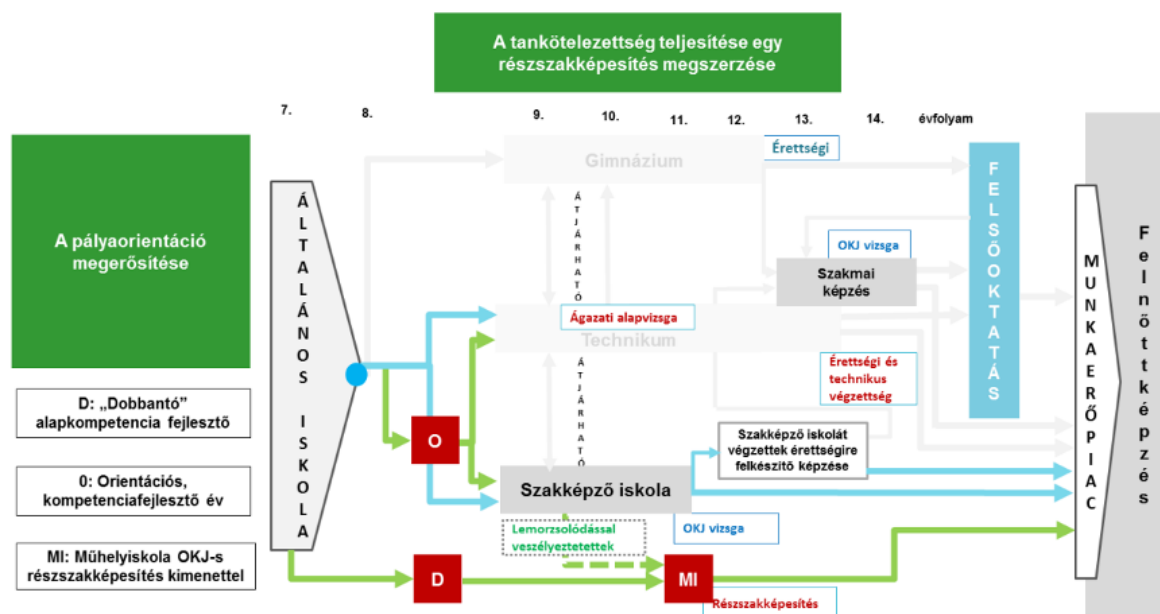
A tankötelezettség teljesítése egy részszakképesítés megszerzése

7.
8.
9.
10.
11.
12.
13.
14.
évfolyam

A pályaorientáció megerősítése

D: „Dobbantó" alapkompetencia fejlesztő

0: Orientációs, kompetenciafejlesztő év

MI: Műhelyiskola OKJ-s részszakképesítés kimenettel

ÁLTALÁNOS ISKOLA

Gimnázium
Érettségi
ÁTJÁRHATÓ
OKJ vizsga
Szakmai képzés
Ágazati alapvizsga
Technikum
Érettségi és technikus végzettség
ÁTJÁRHATÓ
Szakképző iskolát végzettek érettségire felkészítő képzése
O
Szakképző iskola
Lemorzsolódással veszélyeztetettek
OKJ vizsga
D
MI
Részszakképesítés

FELSŐOKTATÁS

MUNKAERŐPIAC

Felnőttképzés